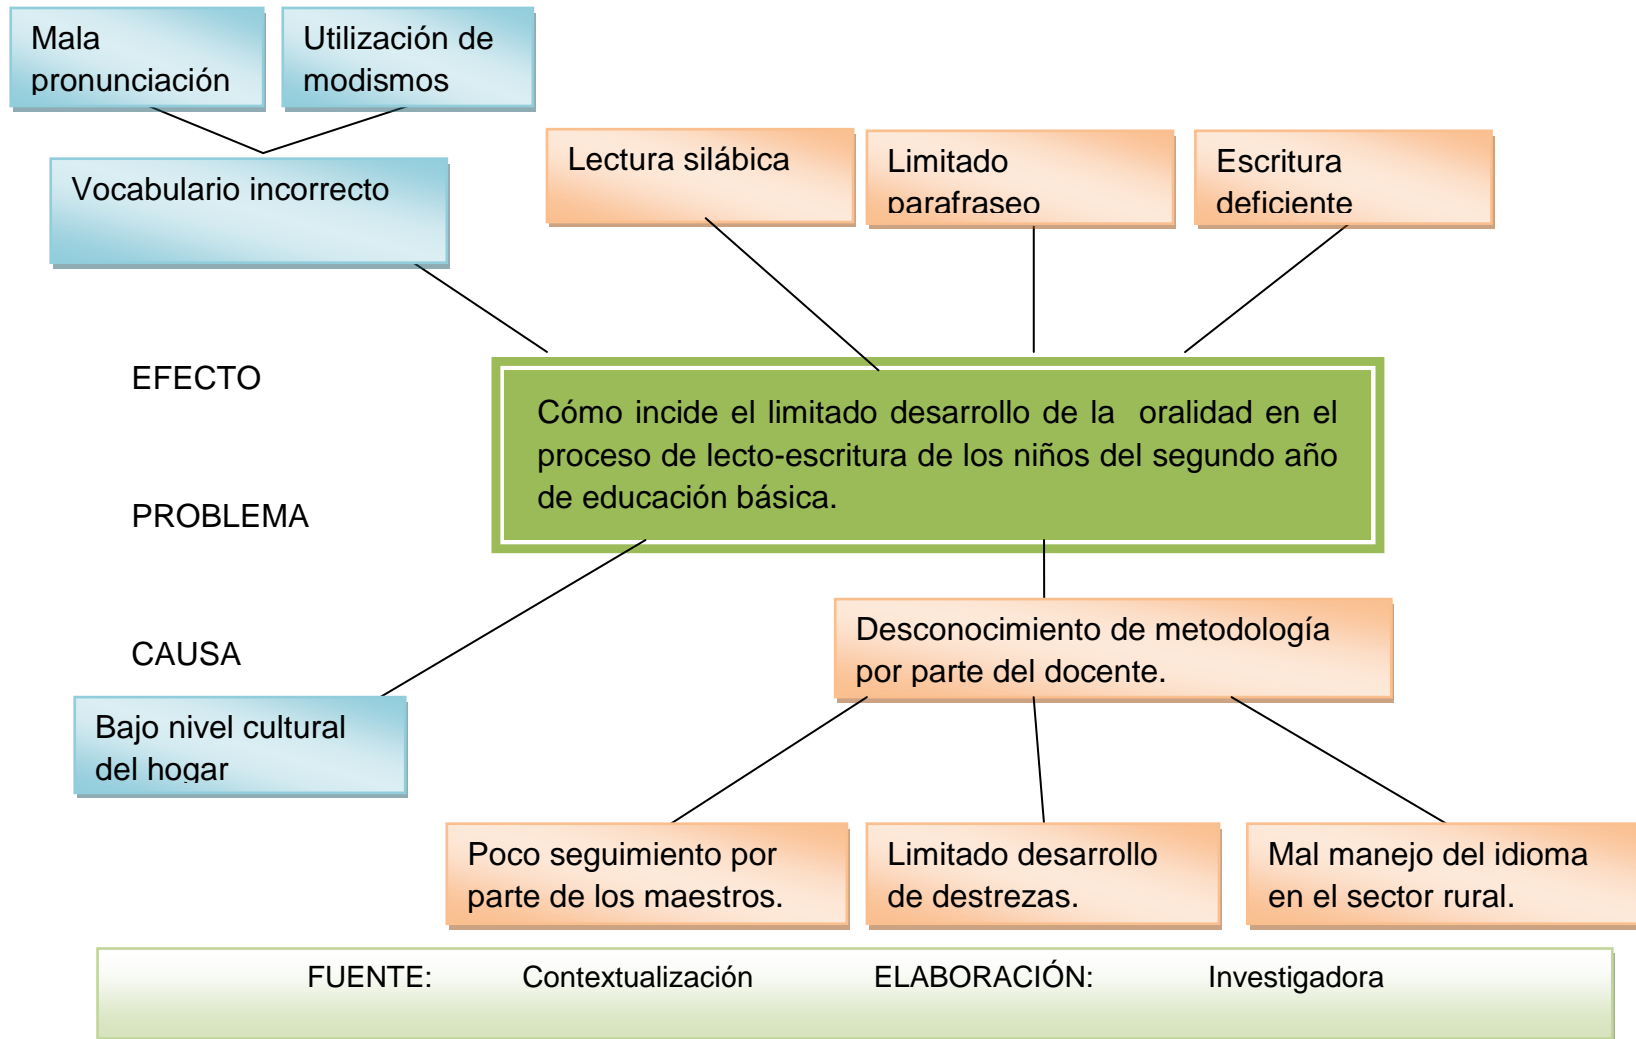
Mala pronunciación

Utilización de modismos

Vocabulario incorrecto

Lectura silábica

Limitado parafraseo

Escritura deficiente

EFECTO

Cómo incide el limitado desarrollo de la oralidad en el proceso de lecto-escritura de los niños del segundo año de educación básica.

PROBLEMA

CAUSA

Desconocimiento de metodología por parte del docente.

Bajo nivel cultural del hogar

Poco seguimiento por parte de los maestros.

Limitado desarrollo de destrezas.

Mal manejo del idioma en el sector rural.

FUENTE: Contextualización ELABORACIÓN: Investigadora